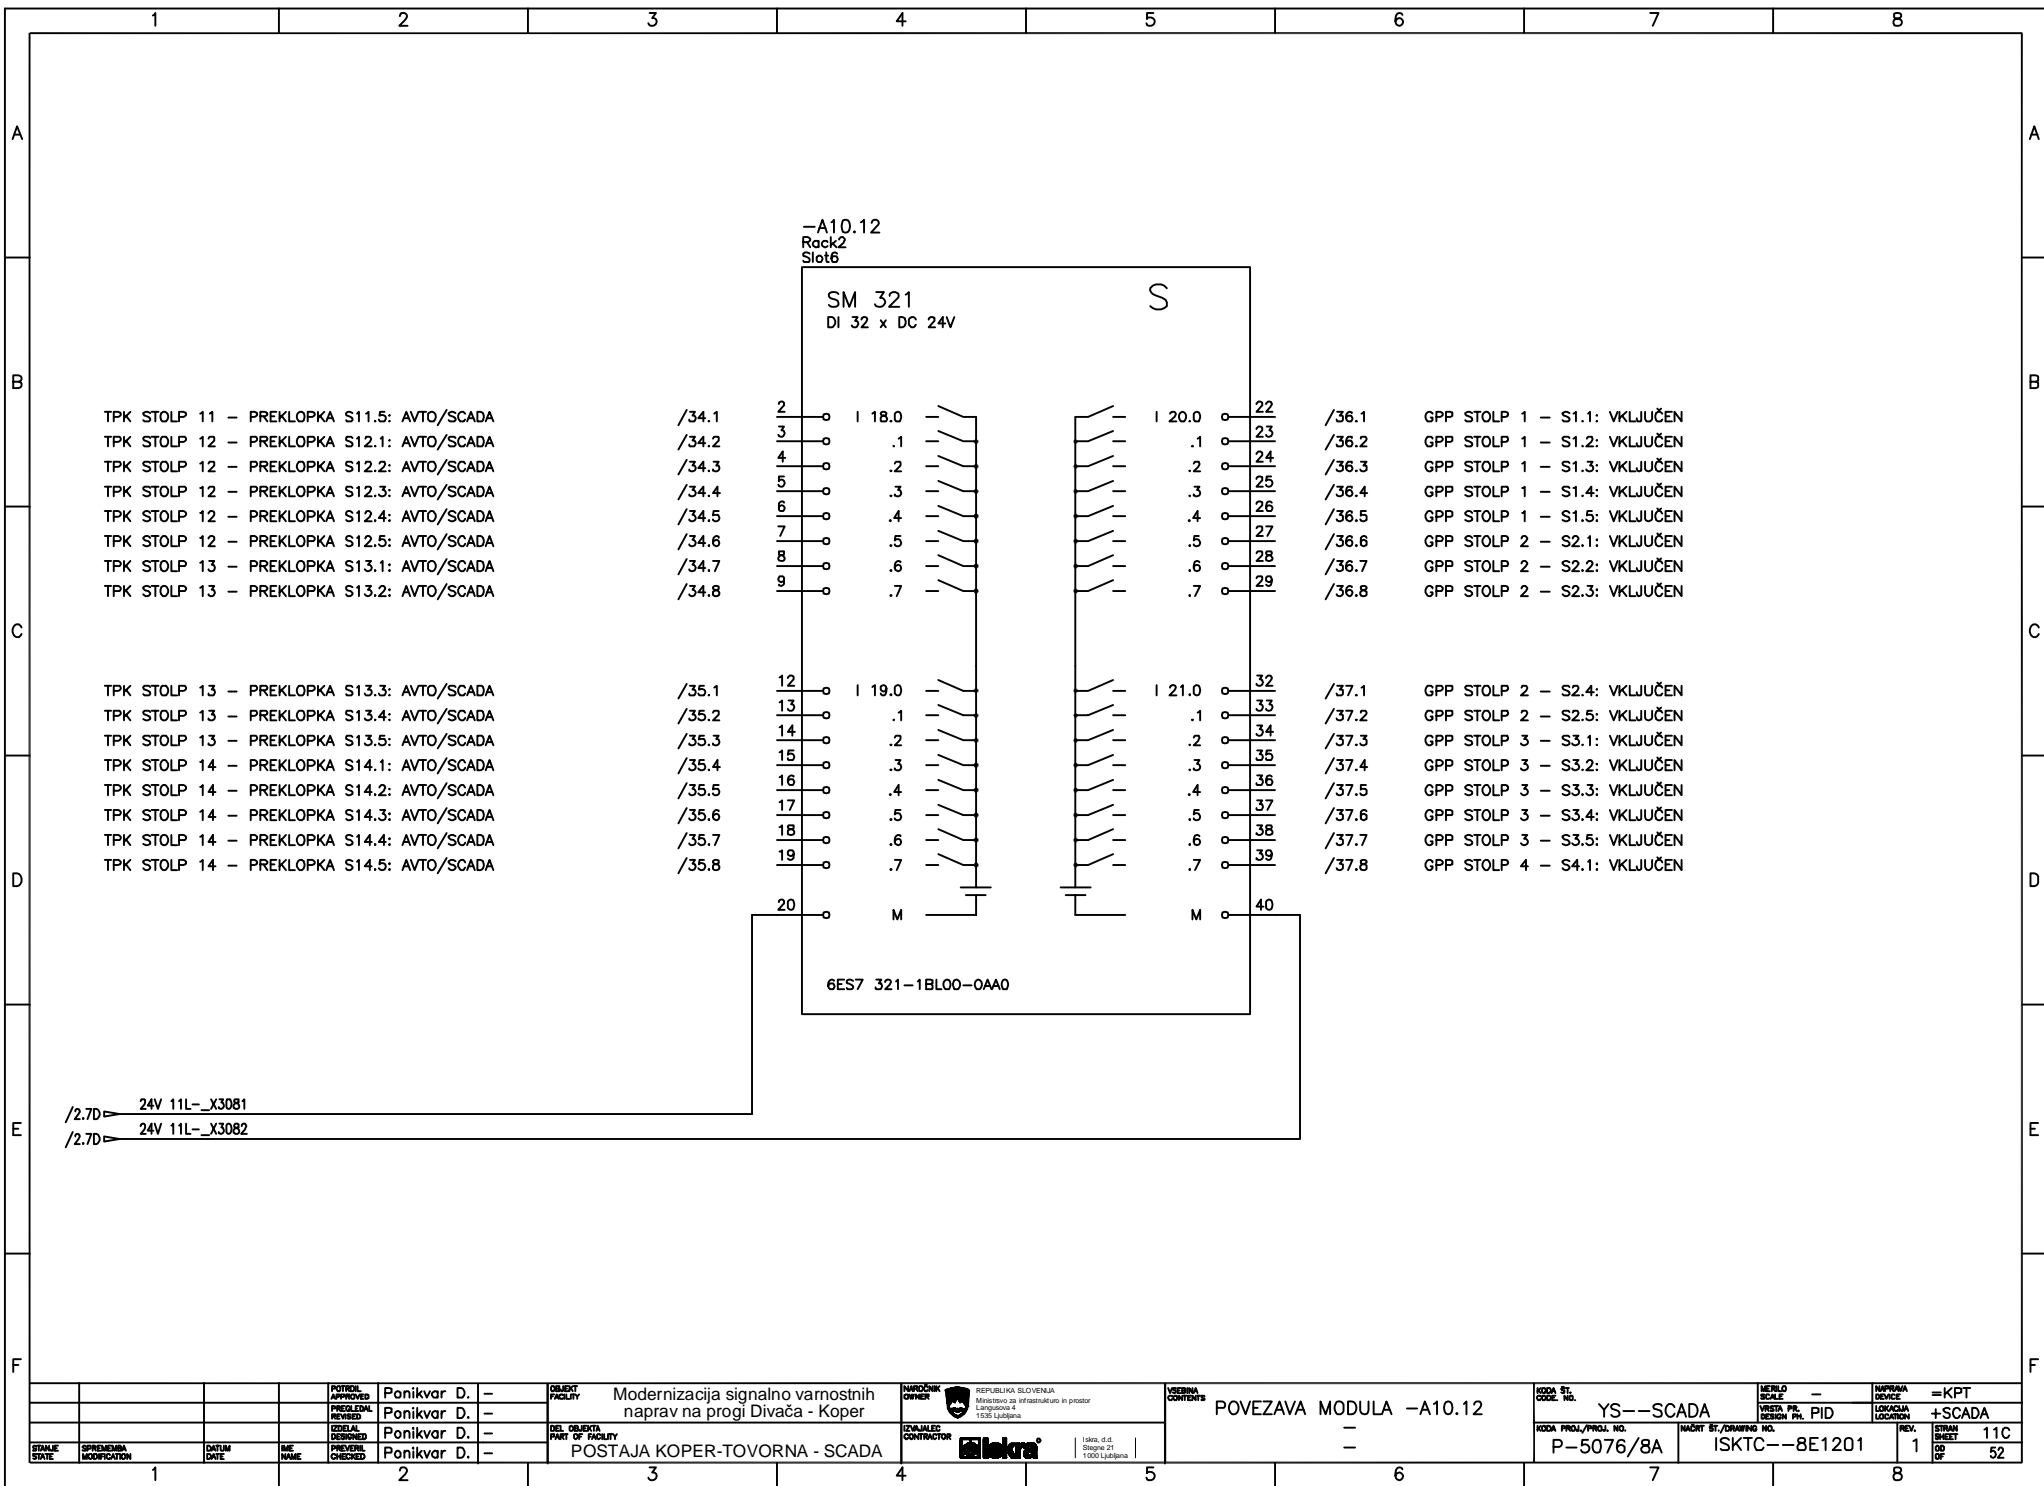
1 2 3 4 5 6 7 8

A
B
C
D
E
F

-A10.12
Rack2
Slot6

SM 321
DI 32 x DC 24V

S

TPK STOLP 11 – PREKLOPKA S11.5: AVTO/SCADA /34.1 2 I 18.0
TPK STOLP 12 – PREKLOPKA S12.1: AVTO/SCADA /34.2 3 .1
TPK STOLP 12 – PREKLOPKA S12.2: AVTO/SCADA /34.3 4 .2
TPK STOLP 12 – PREKLOPKA S12.3: AVTO/SCADA /34.4 5 .3
TPK STOLP 12 – PREKLOPKA S12.4: AVTO/SCADA /34.5 6 .4
TPK STOLP 12 – PREKLOPKA S12.5: AVTO/SCADA /34.6 7 .5
TPK STOLP 13 – PREKLOPKA S13.1: AVTO/SCADA /34.7 8 .6
TPK STOLP 13 – PREKLOPKA S13.2: AVTO/SCADA /34.8 9 .7

I 20.0 22 /36.1 GPP STOLP 1 – S1.1: VKLJUČEN
.1 23 /36.2 GPP STOLP 1 – S1.2: VKLJUČEN
.2 24 /36.3 GPP STOLP 1 – S1.3: VKLJUČEN
.3 25 /36.4 GPP STOLP 1 – S1.4: VKLJUČEN
.4 26 /36.5 GPP STOLP 1 – S1.5: VKLJUČEN
.5 27 /36.6 GPP STOLP 2 – S2.1: VKLJUČEN
.6 28 /36.7 GPP STOLP 2 – S2.2: VKLJUČEN
.7 29 /36.8 GPP STOLP 2 – S2.3: VKLJUČEN

TPK STOLP 13 – PREKLOPKA S13.3: AVTO/SCADA /35.1 12 I 19.0
TPK STOLP 13 – PREKLOPKA S13.4: AVTO/SCADA /35.2 13 .1
TPK STOLP 13 – PREKLOPKA S13.5: AVTO/SCADA /35.3 14 .2
TPK STOLP 14 – PREKLOPKA S14.1: AVTO/SCADA /35.4 15 .3
TPK STOLP 14 – PREKLOPKA S14.2: AVTO/SCADA /35.5 16 .4
TPK STOLP 14 – PREKLOPKA S14.3: AVTO/SCADA /35.6 17 .5
TPK STOLP 14 – PREKLOPKA S14.4: AVTO/SCADA /35.7 18 .6
TPK STOLP 14 – PREKLOPKA S14.5: AVTO/SCADA /35.8 19 .7

I 21.0 32 /37.1 GPP STOLP 2 – S2.4: VKLJUČEN
.1 33 /37.2 GPP STOLP 2 – S2.5: VKLJUČEN
.2 34 /37.3 GPP STOLP 3 – S3.1: VKLJUČEN
.3 35 /37.4 GPP STOLP 3 – S3.2: VKLJUČEN
.4 36 /37.5 GPP STOLP 3 – S3.3: VKLJUČEN
.5 37 /37.6 GPP STOLP 3 – S3.4: VKLJUČEN
.6 38 /37.7 GPP STOLP 3 – S3.5: VKLJUČEN
.7 39 /37.8 GPP STOLP 4 – S4.1: VKLJUČEN

20 M
M 40

6ES7 321-1BL00-0AA0

/2.7D 24V 11L-_X3081
/2.7D 24V 11L-_X3082

| STANJE STATE | SPREMEMBA MODIFICATION | DATUM DATE | IME NAME | POTRDIL APPROVED Ponikvar D. – | PREGLEDAL REVISED Ponikvar D. – | IZDELAL DESIGNED Ponikvar D. – | PREVERIL CHECKED Ponikvar D. – |

OBJEKT FACILITY Modernizacija signalno varnostnih naprav na progi Divača - Koper
DEL OBJEKTA PART OF FACILITY POSTAJA KOPER-TOVORNA - SCADA
NAROČNIK OWNER REPUBLIKA SLOVENIJA Ministrstvo za infrastrukturo in prostor Langusova 4 1535 Ljubljana
IZVAJALEC CONTRACTOR Iskra Iskra, d.d. Stegne 21 1000 Ljubljana
VSEBINA CONTENTS POVEZAVA MODULA -A10.12
–
–
KODA ŠT. CODE. NO. YS--SCADA
MERILO SCALE –
VRSTA PR. DESIGN PH. PID
NAPRAVA DEVICE =KPT
LOKACIJA LOCATION +SCADA
KODA PROJ./PROJ. NO. P-5076/8A
NAČRT ŠT./DRAWING NO. ISKTC--8E1201
REV. 1
STRAN SHEET 11C
OD OF 52